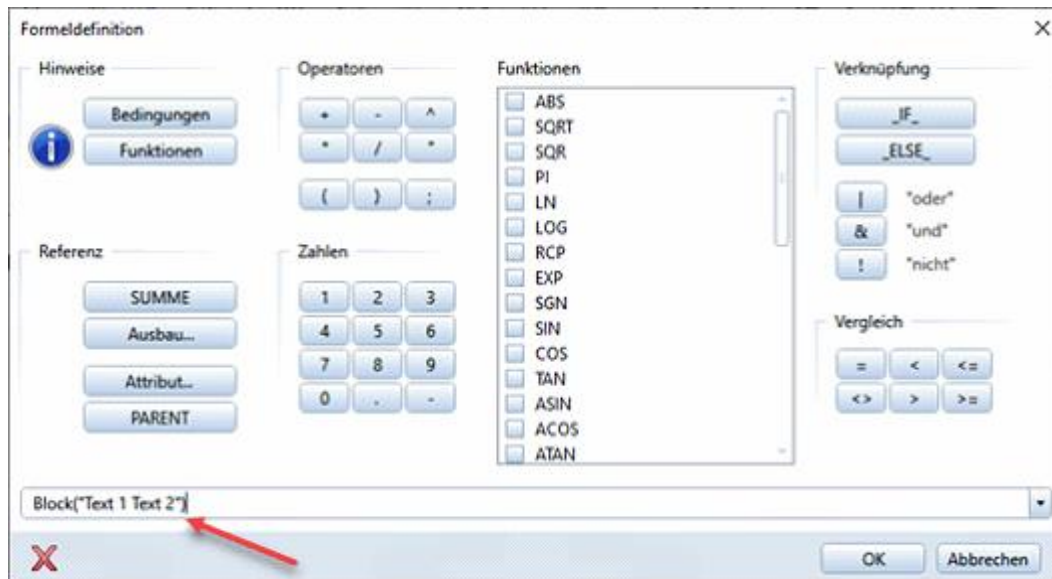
Formeldefinition

×

Hinweise

Bedingungen

Funktionen

Operatoren

+ - ^

* / °

( ) ;

Funktionen

ABS
SQRT
SQR
PI
LN
LOG
RCP
EXP
SGN
SIN
COS
TAN
ASIN
ACOS
ATAN

Verknüpfung

\_IF\_

\_ELSE\_

| "oder"

& "und"

! "nicht"

Referenz

SUMME

Ausbau...

Attribut...

PARENT

Zahlen

1 2 3

4 5 6

7 8 9

0 . -

Vergleich

= < <=

<> > >=

Block("Text 1 Text 2")

OK

Abbrechen